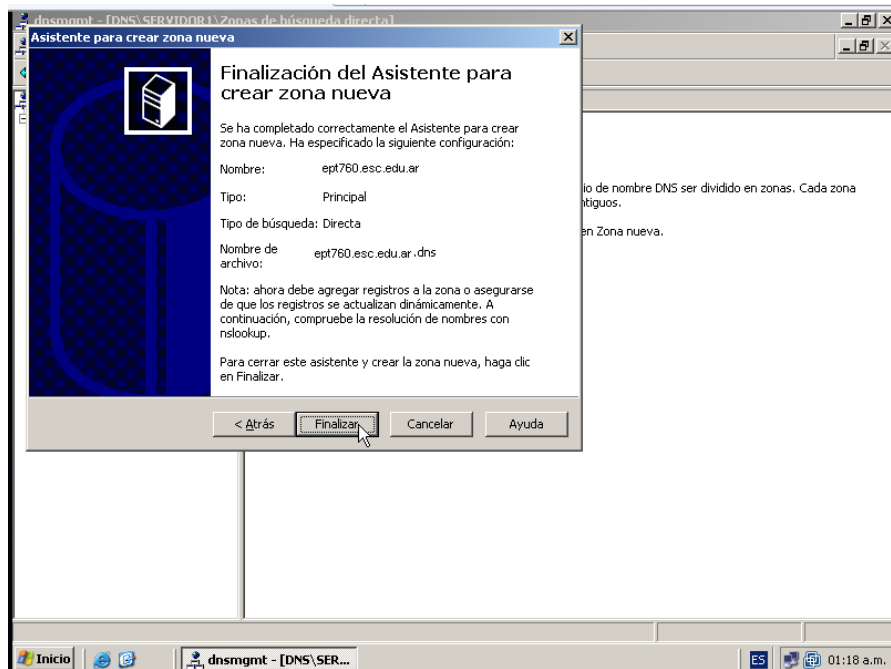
dnsmgmt - [DNS\SERVIDOR1\Zonas de búsqueda directa]

Asistente para crear zona nueva

Finalización del Asistente para crear zona nueva

Se ha completado correctamente el Asistente para crear zona nueva. Ha especificado la siguiente configuración:

Nombre: ept760.esc.edu.ar

Tipo: Principal

Tipo de búsqueda: Directa

Nombre de archivo: ept760.esc.edu.ar.dns

Nota: ahora debe agregar registros a la zona o asegurarse de que los registros se actualizan dinámicamente. A continuación, compruebe la resolución de nombres con nslookup.

Para cerrar este asistente y crear la zona nueva, haga clic en Finalizar.

< Atrás | Finalizar | Cancelar | Ayuda

io de nombre DNS ser dividido en zonas. Cada zona ntiguos.

en Zona nueva.

Inicio | dnsmgmt - [DNS\SER... | ES | 01:18 a.m.